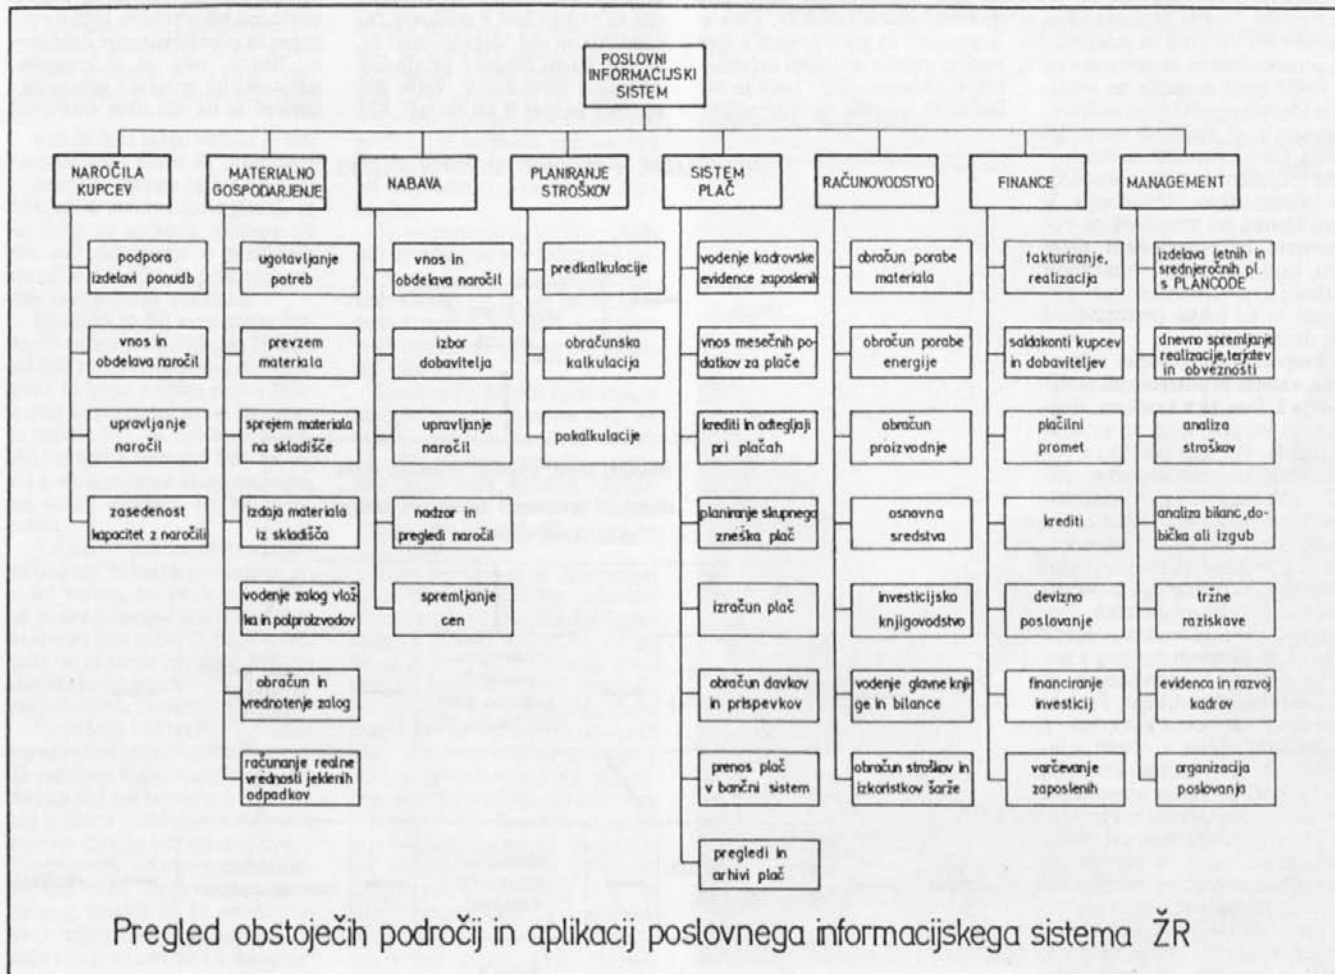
POSLOVNI INFORMACIJSKI SISTEM

NAROČILA KUPCEV

podpora izdelavi ponudb

vnos in obdelava naročil

upravljanje naročil

zasedenost kapacitet z naročili

MATERIALNO GOSPODARJENJE

ugotavljanje potreb

prevzem materiala

sprejem materiala na skladišče

izdaja materiala iz skladišča

vodenje zalog vložka in polproizvodov

obračun in vrednotenje zalog

računanje realne vrednosti jeklenih odpadkov

NABAVA

vnos in obdelava naročil

izbor dobavitelja

upravljanje naročil

nadzor in pregledi naročil

spremljanje cen

PLANIRANJE STROŠKOV

predkalkulacije

obračunska kalkulacija

pokalkulacije

SISTEM PLAČ

vodenje kadrovske evidence zaposlenih

vnos mesečnih podatkov za plače

krediti in odtegljaji pri plačah

planiranje skupnega zneska plač

izračun plač

obračun davkov in prispevkov

prenos plač v bančni sistem

pregledi in arhivi plač

RAČUNOVODSTVO

obračun porabe materiala

obračun porabe energije

obračun proizvodnje

osnovna sredstva

investicijsko knjigovodstvo

vodenje glavne knjige in bilance

obračun stroškov in izkoristkov šarže

FINANCE

fakturiranje, realizacija

saldakonti kupcev in dobaviteljev

plačilni promet

krediti

devizno poslovanje

financiranje investicij

varčevanje zaposlenih

MANAGEMENT

izdelava letnih in srednjeročnih pl. s PLANCODE

dnevno spremljanje realizacije, terjatev in obveznosti

analiza stroškov

analiza bilanc, dobička ali izgub

tržne raziskave

evidenca in razvoj kadrov

organizacija poslovanja

Pregled obstoječih področij in aplikacij poslovnega informacijskega sistema ŽR